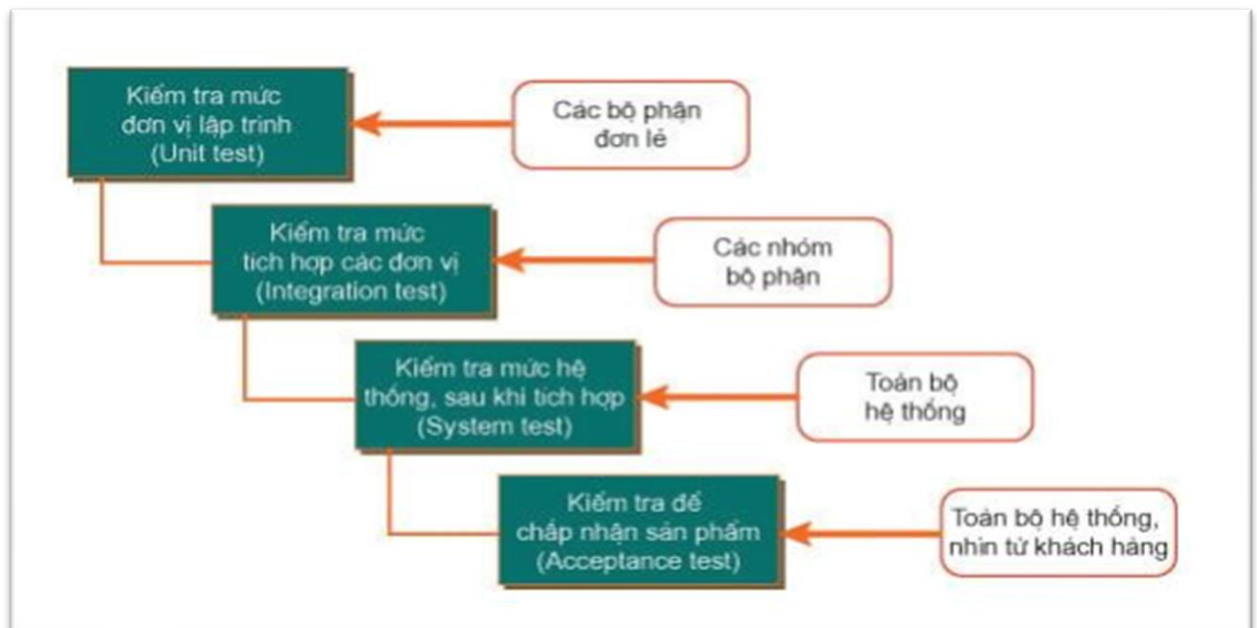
Kiểm tra mức đơn vị lập trình (Unit test)

Các bộ phận đơn lẻ

Kiểm tra mức tích hợp các đơn vị (Integration test)

Các nhóm bộ phận

Kiểm tra mức hệ thống, sau khi tích hợp (System test)

Toàn bộ hệ thống

Kiểm tra để chấp nhận sản phẩm (Acceptance test)

Toàn bộ hệ thống, nhìn từ khách hàng